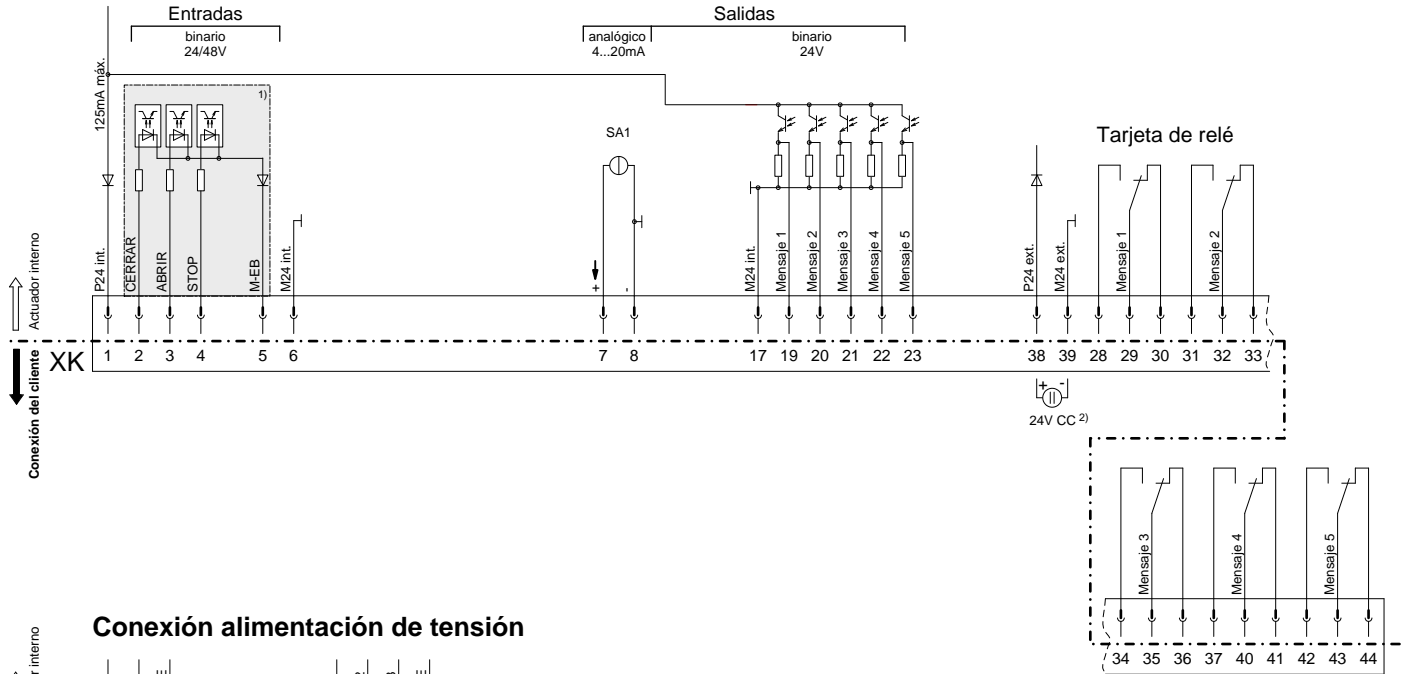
Entradas
binario
24/48V

Salidas
analógico
4...20mA
binario
24V

125mA máx.

1)

SA1

Tarjeta de relé

Actuador interno

P24 int.
CERRAR
ABRIR
STOP
M-EB
M24 int.

+
-

M24 int.
Mensaje 1
Mensaje 2
Mensaje 3
Mensaje 4
Mensaje 5

P24 ext.
M24 ext.
Mensaje 1
Mensaje 2

XK
1 2 3 4 5 6 7 8 17 19 20 21 22 23 38 39 28 29 30 31 32 33

Conexión del cliente

+ -
24V CC $^{2)}$

Mensaje 3
Mensaje 4
Mensaje 5

34 35 36 37 40 41 42 43 44

Conexión alimentación de tensión

r interno